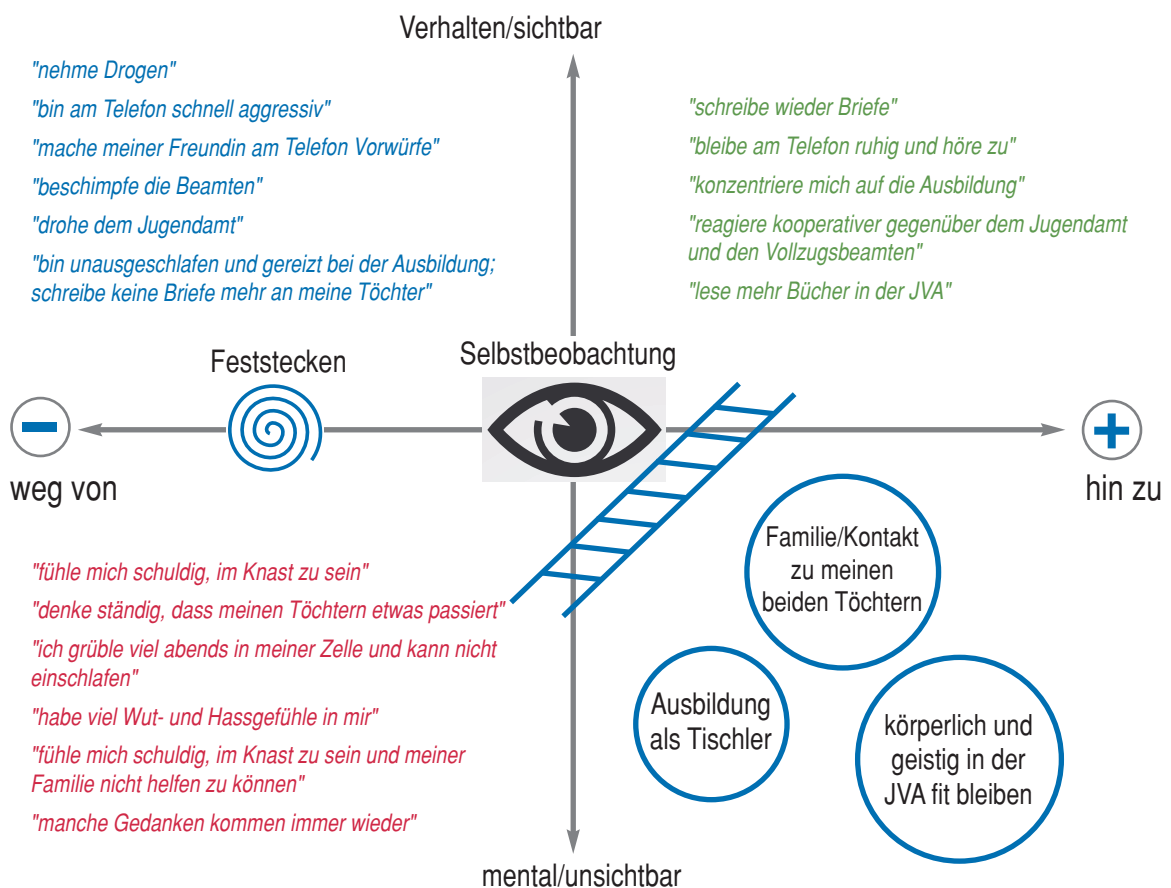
Verhalten/sichtbar

"nehme Drogen"

"bin am Telefon schnell aggressiv"

"mache meiner Freundin am Telefon Vorwürfe"

"beschimpfe die Beamten"

"drohe dem Jugendamt"

"bin unausgeschlafen und gereizt bei der Ausbildung; schreibe keine Briefe mehr an meine Töchter"

"schreibe wieder Briefe"

"bleibe am Telefon ruhig und höre zu"

"konzentriere mich auf die Ausbildung"

"reagiere kooperativer gegenüber dem Jugendamt und den Vollzugsbeamten"

"lese mehr Bücher in der JVA"

Feststecken

Selbstbeobachtung

weg von

hin zu

Familie/Kontakt zu meinen beiden Töchtern

Ausbildung als Tischler

körperlich und geistig in der JVA fit bleiben

"fühle mich schuldig, im Knast zu sein"

"denke ständig, dass meinen Töchtern etwas passiert"

"ich grüble viel abends in meiner Zelle und kann nicht einschlafen"

"habe viel Wut- und Hassgefühle in mir"

"fühle mich schuldig, im Knast zu sein und meiner Familie nicht helfen zu können"

"manche Gedanken kommen immer wieder"

mental/unsichtbar